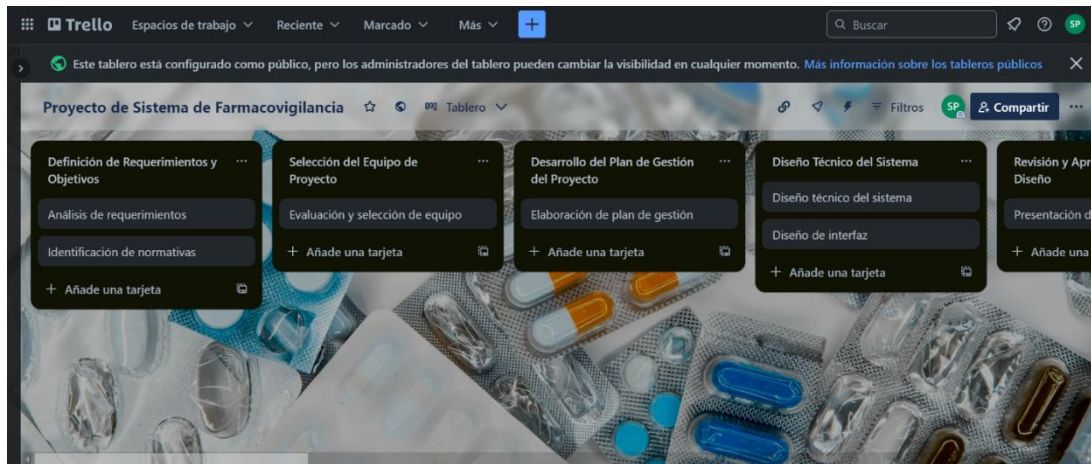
Trello Espacios de trabajo Reciente Marcado Más +

Buscar

SP

Este tablero está configurado como público, pero los administradores del tablero pueden cambiar la visibilidad en cualquier momento. Más información sobre los tableros públicos

Proyecto de Sistema de Farmacovigilancia Tablero

Filtros SP Compartir

Definición de Requerimientos y Objetivos

Análisis de requerimientos

Identificación de normativas

+ Añade una tarjeta

Selección del Equipo de Proyecto

Evaluación y selección de equipo

+ Añade una tarjeta

Desarrollo del Plan de Gestión del Proyecto

Elaboración de plan de gestión

+ Añade una tarjeta

Diseño Técnico del Sistema

Diseño técnico del sistema

Diseño de interfaz

+ Añade una tarjeta

Revisión y Apr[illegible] Diseño

Presentación d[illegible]

+ Añade una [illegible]